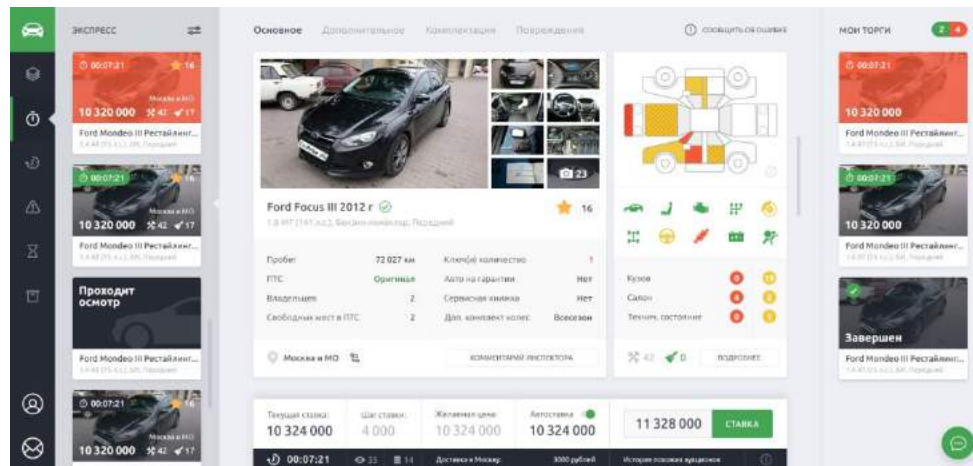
ЭКСПРЕСС

00:07:21 16
Москва и МО
10 320 000 42 17
Ford Mondeo III Рестайлинг...
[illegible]

00:07:21 16
Москва и МО
10 320 000 42 17
Ford Mondeo III Рестайлинг...
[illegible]

Проходит осмотр
Ford Mondeo III Рестайлинг...
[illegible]

00:07:21
Москва и МО
10 320 000 42 17
Ford Mondeo III Рестайлинг...

Основное Дополнительное Комплектация Повреждения
сообщить об ошибке

23
Ford Focus III 2012 г
1.6 MT (141 л.с.), Бензин инжектор, Передний
16

| Пробег | 72 027 км | Ключ(и) количество | 1 |
|---|---|---|---|
| ПТС | Оригинал | Авто на гарантии | Нет |
| Владельцев | 2 | Сервисная книжка | Нет |
| Свободных мест в ПТС | 2 | Доп. комплект колес | Всесезон |

Москва и МО
КОММЕНТАРИЙ ИНСПЕКТОРА

Кузов 0 15
Салон 0 2
Технич. состояние 0 3

42 0 ПОДРОБНЕЕ

Текущая ставка: 10 324 000
Шаг ставки: 4 000
Желаемая цена: 10 324 000
Автоставка 10 324 000
11 328 000
СТАВКА

00:07:21 33 14 Доставка в Москву: 3000 рублей История похожих аукционов

МОИ ТОРГИ 2 4

00:07:21
10 320 000
Ford Mondeo III Рестайлинг...
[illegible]

00:07:21
10 320 000
Ford Mondeo III Рестайлинг...
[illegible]

Завершен
Ford Mondeo III Рестайлинг...
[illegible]